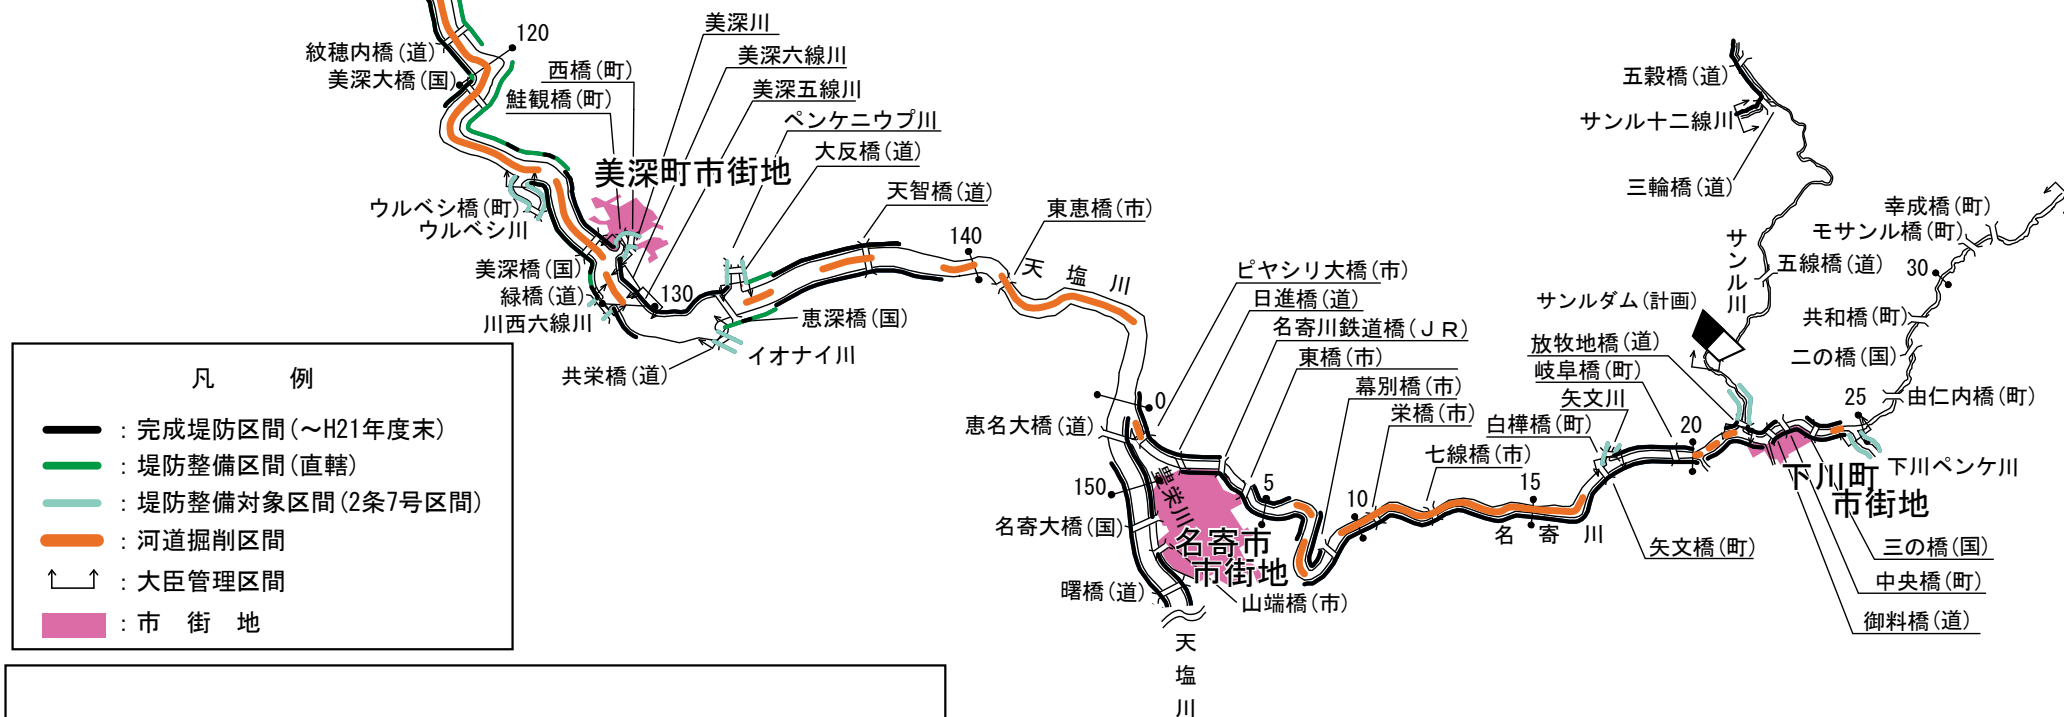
120
紋穂内橋（道）
美深大橋（国）
西橋（町）
鮭観橋（町）
美深川
美深六線川
美深五線川
ペンケニウプ川
大反橋（道）
美深町市街地
天智橋（道）
ウルベシ橋（町）
ウルベシ川
美深橋（国）
緑橋（道）
川西六線川
130
恵深橋（国）
イオナイ川
共栄橋（道）
140
東恵橋（市）
天　塩　川
ピヤシリ大橋（市）
日進橋（道）
名寄川鉄道橋（ＪＲ）
東橋（市）
幕別橋（市）
栄橋（市）
七線橋（市）
0
恵名大橋（道）
150
名寄大橋（国）
曙橋（道）
豊栄川
名寄市市街地
山端橋（市）
5
10
15
名　寄　川
天塩川
白樺橋（町）
矢文川
岐阜橋（町）
放牧地橋（道）
サンルダム（計画）
20
矢文橋（町）
下川町市街地
三の橋（国）
中央橋（町）
御料橋（道）
下川ペンケ川
25
由仁内橋（町）
二の橋（国）
共和橋（町）
30
五線橋（道）
モサンル橋（町）
幸成橋（町）
サンル川
三輪橋（道）
サンル十二線川
五穀橋（道）

凡　　例
：完成堤防区間（～H21年度末）
：堤防整備区間（直轄）
：堤防整備対象区間（2条7号区間）
：河道掘削区間
：大臣管理区間
：市　街　地